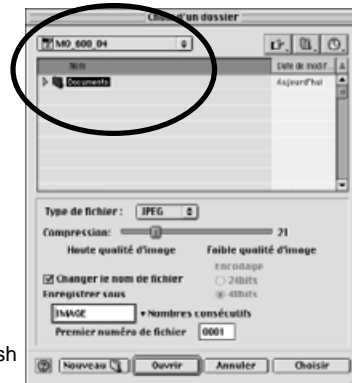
Choisir un dossier
MO_600_04
Nom
Date de modif.
Documents
Aujourd'hui
Type de fichier : JPEG
Compression: 21
Haute qualité d'image
Faible qualité d'image
Encodage
24bits
48bits
Changer le nom de fichier
Enregistrer sous
IMAGE
+ Nombres consécutifs
Premier numéro de fichier 0001
Nouveau
Ouvrir
Annuler
Choisir
sh